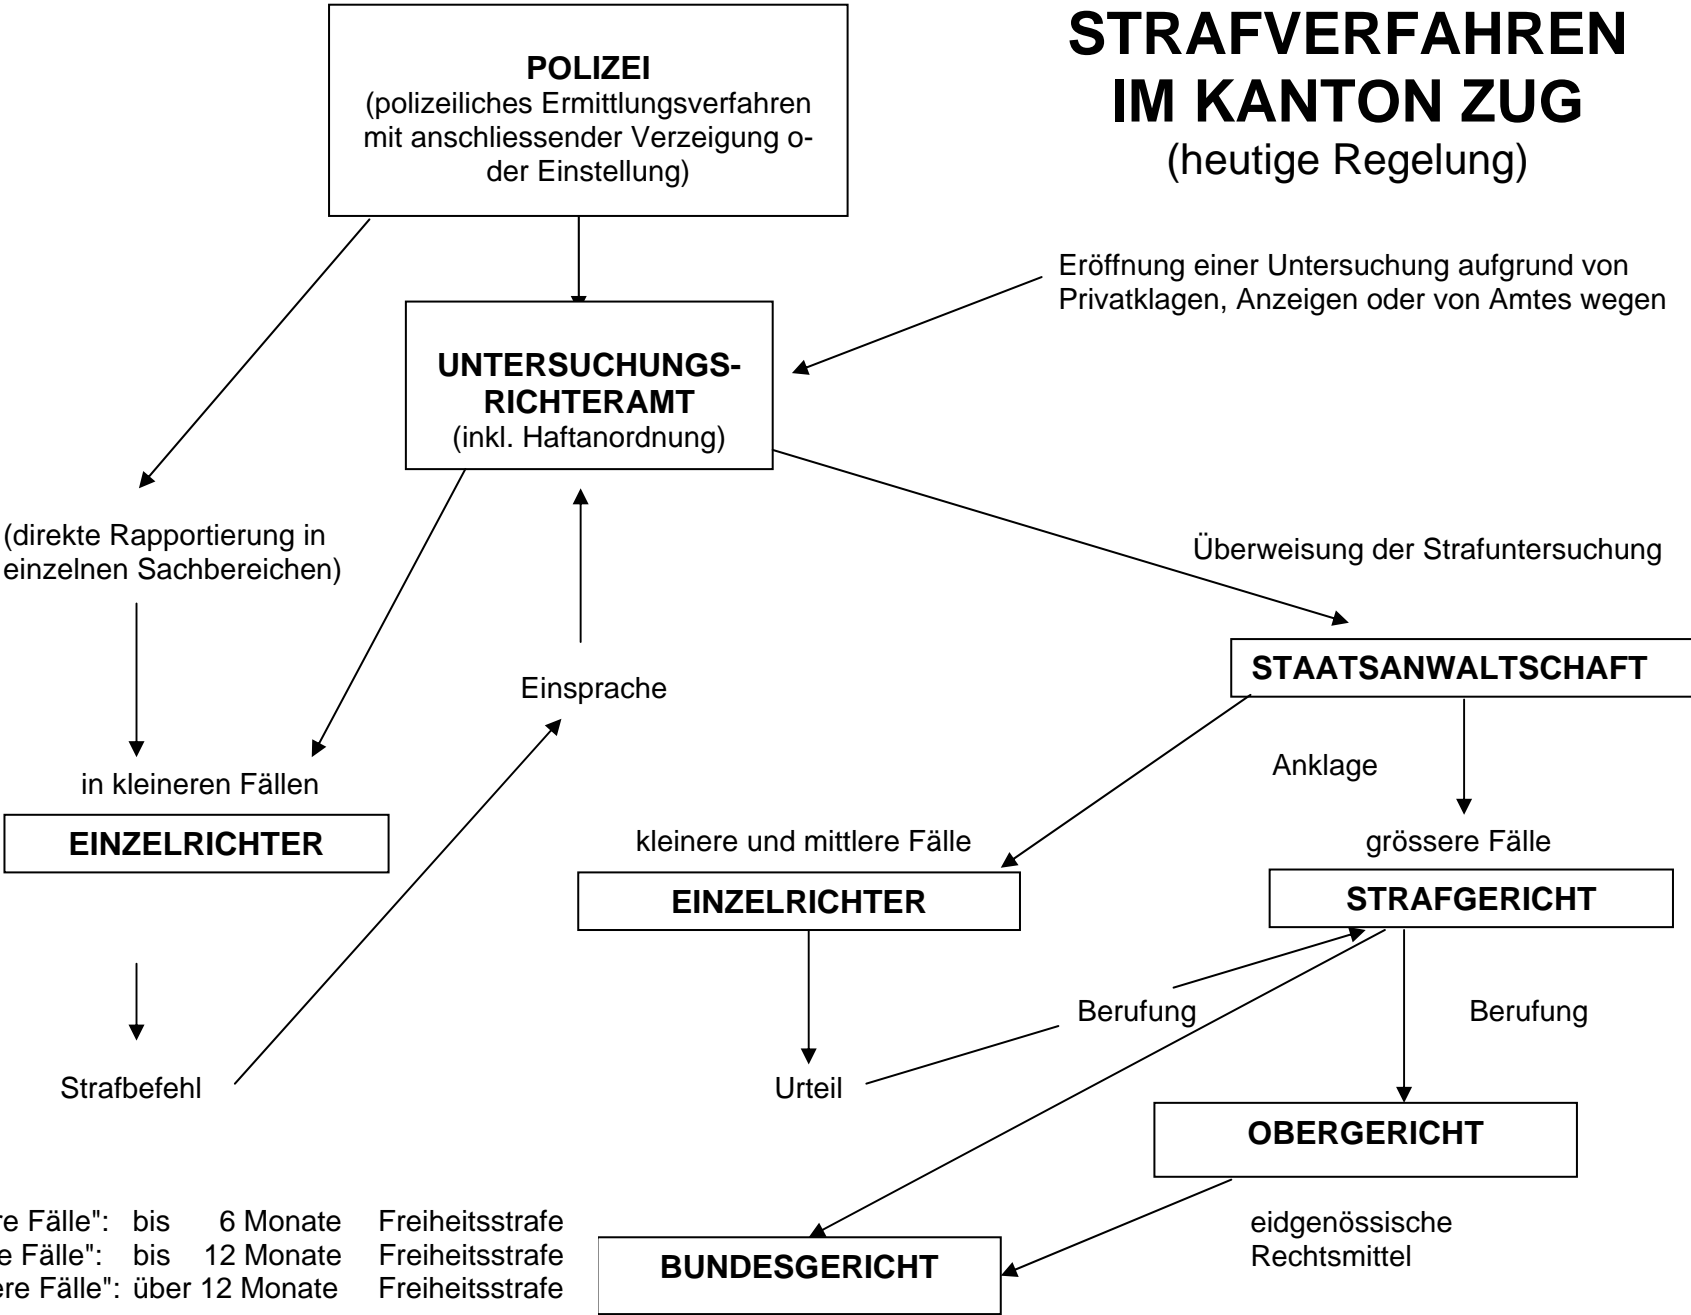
STRAFVERFAHREN IM KANTON ZUG
(heutige Regelung)

POLIZEI
(polizeiliches Ermittlungsverfahren mit anschliessender Verzeigung oder Einstellung)

Eröffnung einer Untersuchung aufgrund von Privatklagen, Anzeigen oder von Amtes wegen

UNTERSUCHUNGSRICHTERAMT
(inkl. Haftanordnung)

(direkte Rapportierung in einzelnen Sachbereichen)

Überweisung der Strafuntersuchung

STAATSANWALTSCHAFT

Einsprache

Anklage

in kleineren Fällen

EINZELRICHTER

kleinere und mittlere Fälle

grössere Fälle

EINZELRICHTER

STRAFGERICHT

Berufung

Berufung

Strafbefehl

Urteil

OBERGERICHT

| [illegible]re Fälle": | bis 6 Monate | Freiheitsstrafe |
|---|---|---|
| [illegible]e Fälle": | bis 12 Monate | Freiheitsstrafe |
| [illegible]ere Fälle": | über 12 Monate | Freiheitsstrafe |

BUNDESGERICHT

eidgenössische Rechtsmittel